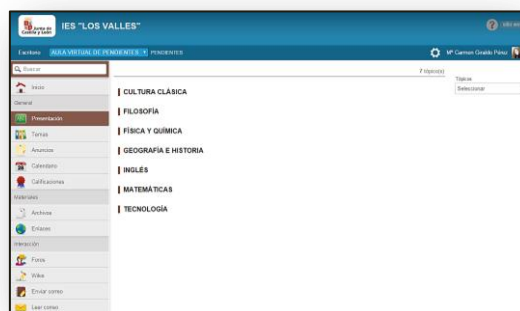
Junta de Castilla y León IES "LOS VALLES"

Escritorio AULA VIRTUAL DE PENDIENTES PENDIENTES

Mª Carmen Giraldo Pérez

Buscar

Inicio

General

Presentación

Temas

Anuncios

Calendario

Calificaciones

Materiales

Archivos

Enlaces

Interacción

Foros

Wikis

Enviar correo

Leer correo

7 tópico(s)

Tópicos

Seleccionar

CULTURA CLÁSICA

FILOSOFÍA

FÍSICA Y QUÍMICA

GEOGRAFÍA E HISTORIA

INGLÉS

MATEMÁTICAS

TECNOLOGÍA